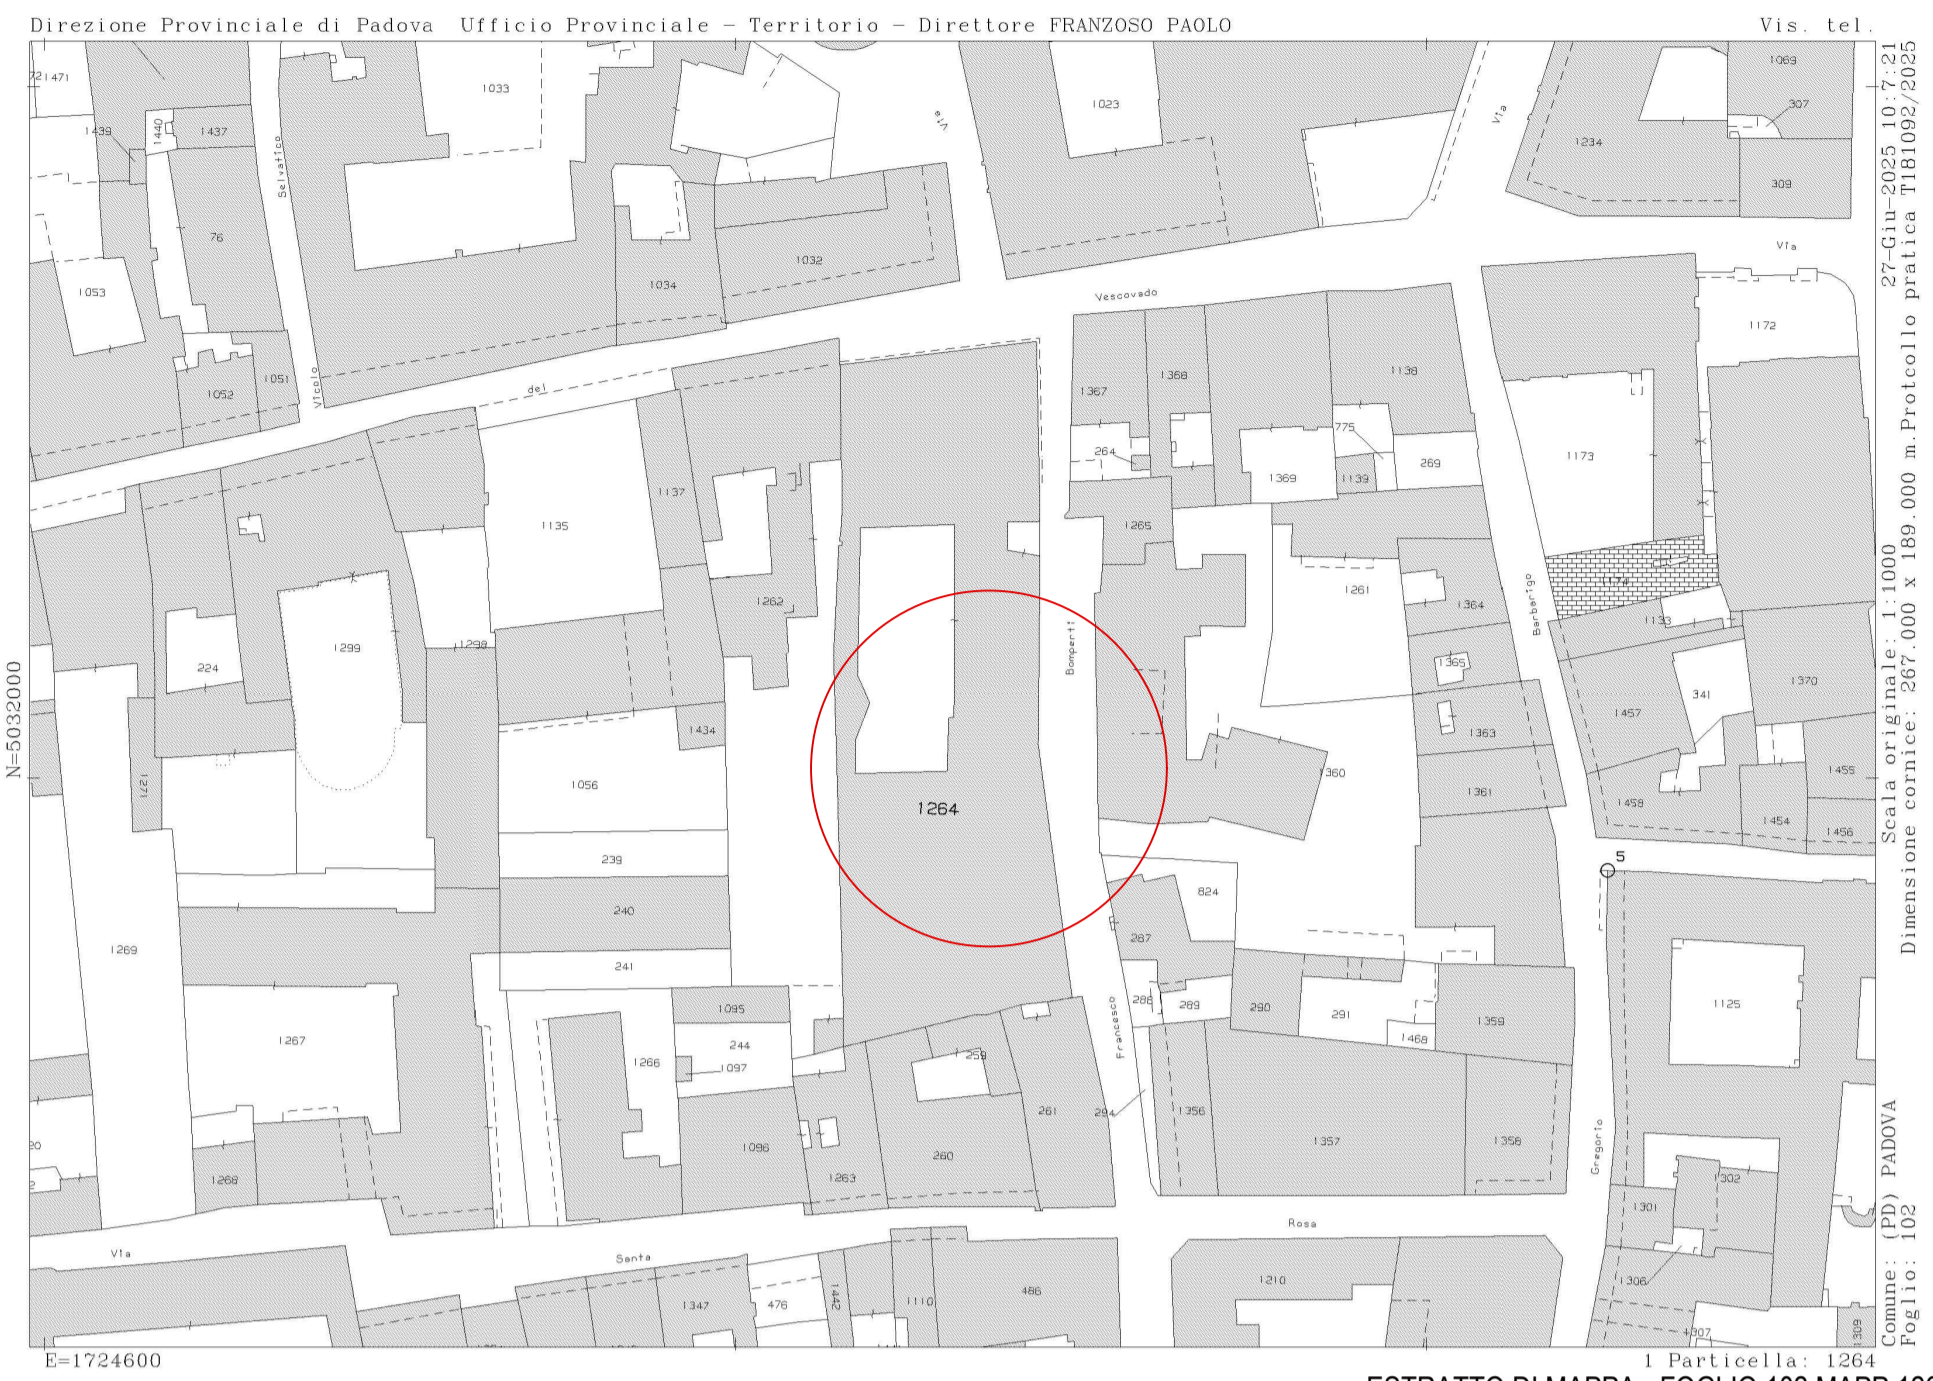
Direzione Provinciale di Padova Ufficio Provinciale - Territorio - Direttore FRANZOSO PAOLO

Vis. tel.

27-Giu-2025 10:7:21
Protcollo pratica T181092/2025

Scala originale: 1:1000
Dimensione cornice: 267.000 x 189.000 m.

Comune: (PD) PADOVA
Foglio: 102

N=5032000

E=1724600

1 Particella: 1264

1471
1033
1023
1063
307
1234
309
1439
1440
1437
Selvatico
Via
Via
76
1032
1034
1053
Vescovado
1172
Vicolo
1367
1368
1138
1051
dei
1052
775
1173
264
1369
1139
269
1137
1135
1265
1261
1262
Barbarigo
1174
1364
1133
1299
1298
224
Bomporti
1365
1370
341
1457
1434
1363
1360
1361
1455
1271
1056
1264
1458
1454
1456
5
239
824
240
287
241
1269
1125
1095
286
289
290
291
1359
Francesco
1468
1267
244
1266
1097
259
261
294
1356
1357
1358
Gregorio
1096
260
302
1268
1263
1301
Rosa
Via
Santa
1210
1306
486
1347
476
1442
1110
307
1309
20

ESTRATTO DI MAPPA - FOGLIO 102 MAPP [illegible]